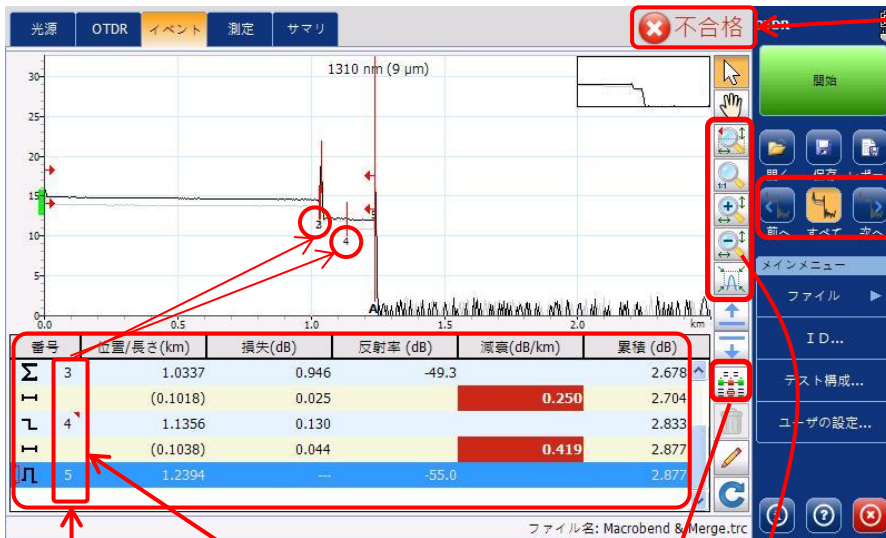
光源 OTDR イベント 測定 サマリ

不合格

1310 nm (9 µm)

30
25
20
15
10
5
0

0.0 0.5 1.0 1.5 2.0 km

2 4 5

開始

開く 保存 ボー

前へ すべて 次へ

メインメニュー

ファイル

ID...

テスト構成...

ユーザの設定...

| 番号 | 位置/長さ(km) | 損失(dB) | 反射率 (dB) | 減衰(dB/km) | 累積 (dB) |
|---|---|---|---|---|---|
| 3 | 1.0337 | 0.946 | -49.3 | | 2.678 |
| | (0.1018) | 0.025 | | 0.250 | 2.704 |
| 4 | 1.1356 | 0.130 | | | 2.833 |
| | (0.1038) | 0.044 | | 0.419 | 2.877 |
| 5 | 1.2394 | --- | -55.0 | | 2.877 |

ファイル名: Macrobend & Merge.trc